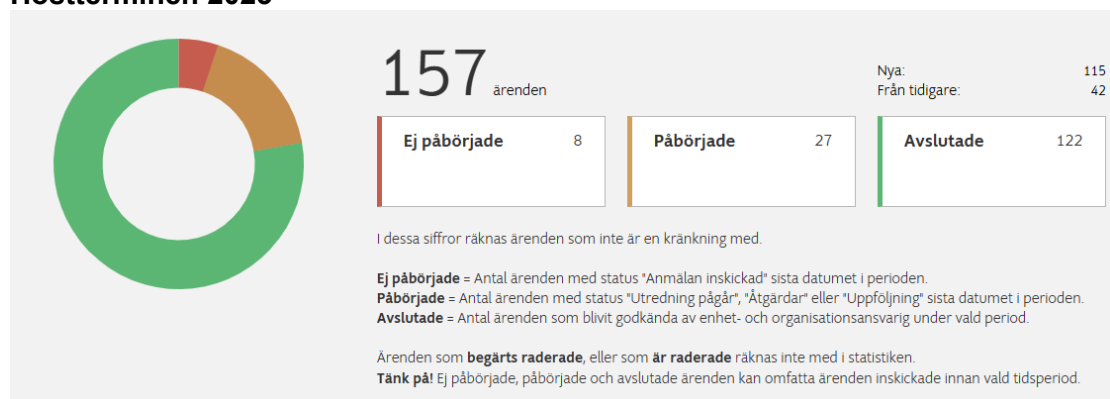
157 ärenden

| Nya: | 115 |
|---|---|
| Från tidigare: | 42 |

Ej påbörjade 8

Påbörjade 27

Avslutade 122

I dessa siffror räknas ärenden som inte är en kränkning med.

**Ej påbörjade** = Antal ärenden med status "Anmälan inskickad" sista datumet i perioden.
**Påbörjade** = Antal ärenden med status "Utredning pågår", "Åtgärdar" eller "Uppföljning" sista datumet i perioden.
**Avslutade** = Antal ärenden som blivit godkända av enhet- och organisationsansvarig under vald period.

Ärenden som **begärts raderade**, eller som **är raderade** räknas inte med i statistiken.
**Tänk på!** Ej påbörjade, påbörjade och avslutade ärenden kan omfatta ärenden inskickade innan vald tidsperiod.